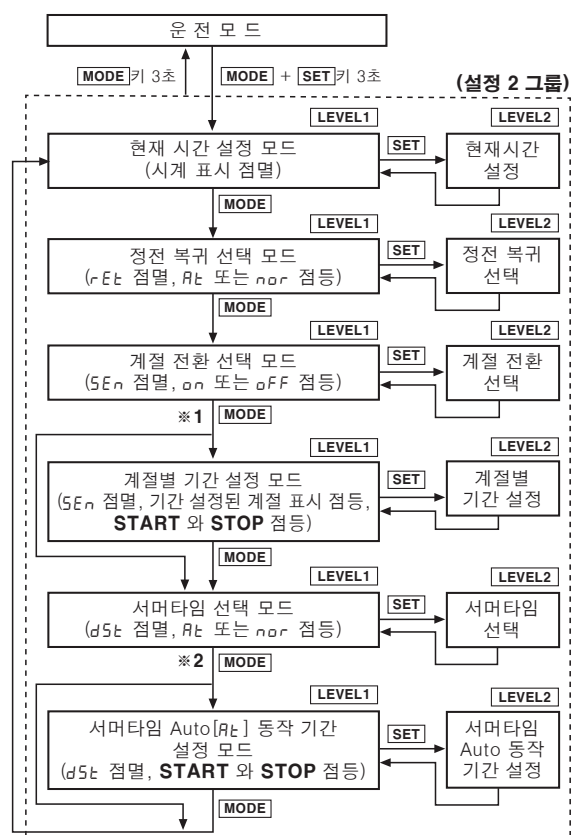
운 전 모 드

MODE 키 3초

MODE + SET 키 3초

(설정 2 그룹)

LEVEL1

LEVEL2

현재 시간 설정 모드
(시계 표시 점멸)

SET

현재시간
설정

MODE

LEVEL1

LEVEL2

정전 복귀 선택 모드
(rEt 점멸, At 또는 nor 점등)

SET

정전 복귀
선택

MODE

LEVEL1

LEVEL2

계절 전환 선택 모드
(SEn 점멸, on 또는 oFF 점등)

SET

계절 전환
선택

※1 MODE

LEVEL1

LEVEL2

계절별 기간 설정 모드
(SEn 점멸, 기간 설정된 계절 표시 점등,
START 와 STOP 점등)

SET

계절별
기간 설정

MODE

LEVEL1

LEVEL2

서머타임 선택 모드
(dSt 점멸, At 또는 nor 점등)

SET

서머타임
선택

※2 MODE

LEVEL1

LEVEL2

서머타임 Auto[At] 동작 기간
설정 모드
(dSt 점멸, START 와 STOP 점등)

SET

서머타임
Auto 동작
기간 설정

MODE